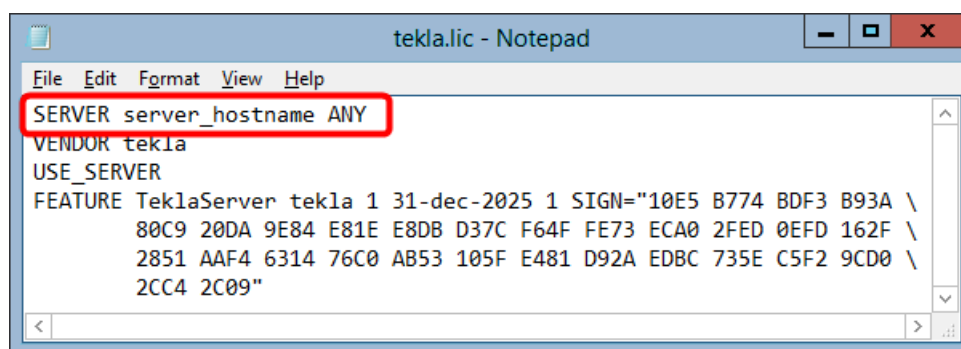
tekla.lic - Notepad

File Edit Format View Help

SERVER server_hostname ANY
VENDOR tekla
USE_SERVER
FEATURE TeklaServer tekla 1 31-dec-2025 1 SIGN="10E5 B774 BDF3 B93A \
80C9 20DA 9E84 E81E E8DB D37C F64F FE73 ECA0 2FED 0EFD 162F \
2851 AAF4 6314 76C0 AB53 105F E481 D92A EDBC 735E C5F2 9CD0 \
2CC4 2C09"